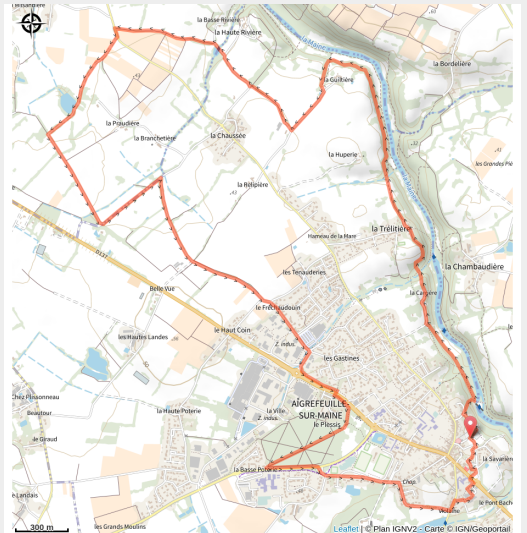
l'Enaudière
la Basse Rivière
la Haute Rivière
la Maine
la Bordelière
la Guitière
la Proudière
la Branchetière
la Chaussée
la Huperie
les Grandes Pi
la Bélipière
la Trélitière
Hameau de la Mare
la Chambaudière
D137
les Tenaudières
la Carterie
Belle Vue
le Frêchaudouin
le Haut Coin
les Hautes Landes
Z. indus.
les Gastines
Chez Pinaonneau
Beautour
la Haute Poterie
la Ville
Z. indus.
AIGREFEUILLE-SUR-MAINE
le Plessis
le Giraud
la Savarière
la Basse Poterie
Chap.
Landais
le Pont Bache
Volaine
300 m
les Grands Moulins
Leaflet | © Plan IGNV2 - Carte © IGN/Geoportail